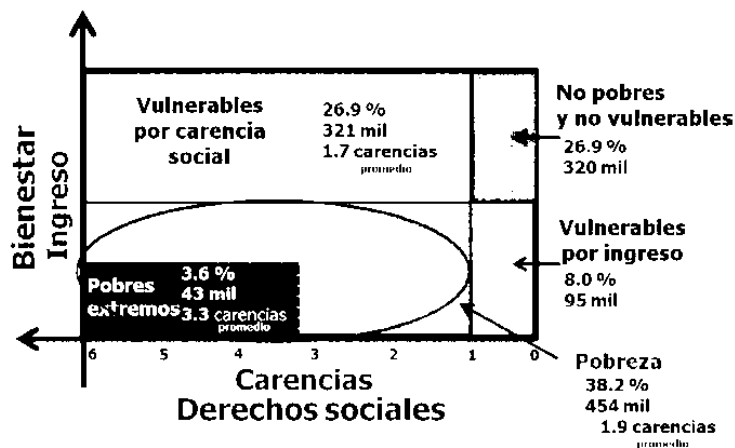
Bienestar
Ingreso

Vulnerables por carencia social
26.9 %
321 mil
1.7 carencias
promedio

No pobres y no vulnerables
26.9 %
320 mil

Vulnerables por ingreso
8.0 %
95 mil

Pobres extremos
3.6 %
43 mil
3.3 carencias
promedio

6 5 4 3 2 1 0

Pobreza
38.2 %
454 mil
1.9 carencias
promedio

Carencias
Derechos sociales